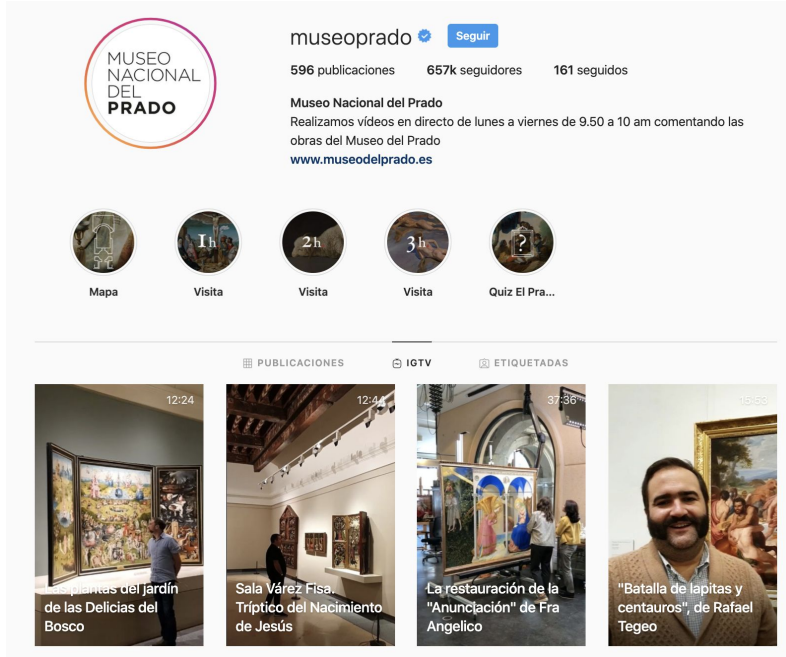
MUSEO NACIONAL DEL PRADO

museoprado Seguir

596 publicaciones 657k seguidores 161 seguidos

Museo Nacional del Prado
Realizamos vídeos en directo de lunes a viernes de 9.50 a 10 am comentando las obras del Museo del Prado
www.museodelprado.es

Mapa

1h
Visita

2h
Visita

3h
Visita

?
Quiz El Pra...

PUBLICACIONES IGTV ETIQUETADAS

12:24
Las plantas del jardín de las Delicias del Bosco

12:44
Sala Várez Fisa. Tríptico del Nacimiento de Jesús

37:36
La restauración de la "Anunciación" de Fra Angelico

15:53
"Batalla de lapitas y centauros", de Rafael Tegeo